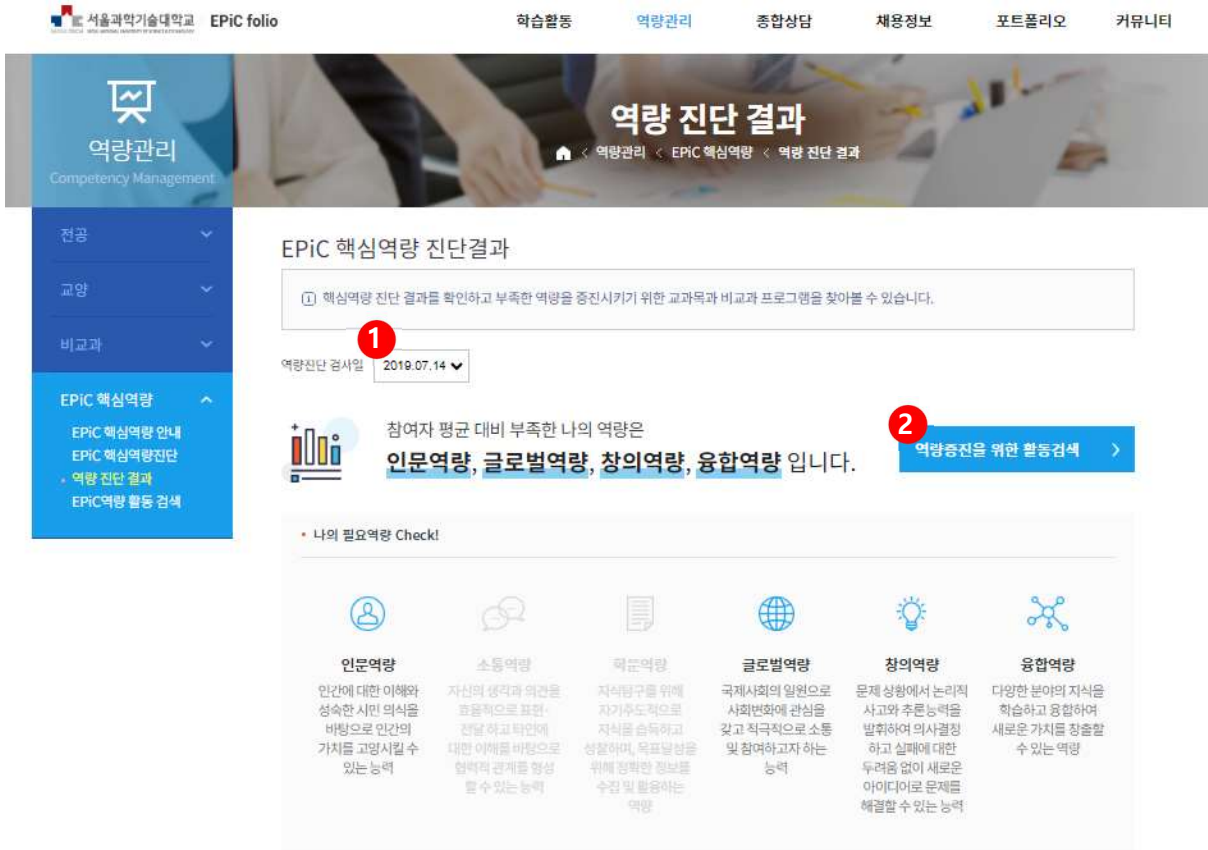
서울과학기술대학교 EPiC folio

학습활동 역량관리 종합상담 채용정보 포트폴리오 커뮤니티

역량관리
Competency Management

역량 진단 결과
역량관리 < EPiC 핵심역량 < 역량 진단 결과

전공
교양
비교과
EPiC 핵심역량
EPiC 핵심역량 안내
EPiC 핵심역량진단
• 역량 진단 결과
EPiC역량 활동 검색

EPiC 핵심역량 진단결과

ⓘ 핵심역량 진단 결과를 확인하고 부족한 역량을 증진시키기 위한 교과목과 비교과 프로그램을 찾아볼 수 있습니다.

1
역량진단 검사일 2019.07.14

참여자 평균 대비 부족한 나의 역량은
인문역량, 글로벌역량, 창의역량, 융합역량 입니다.

2
역량증진을 위한 활동검색 >

• 나의 필요역량 Check!

인문역량
인간에 대한 이해와 성숙한 시민 의식을 바탕으로 인간의 가치를 고양시킬 수 있는 능력

소통역량
자신의 생각과 의견을 효율적으로 표현·전달 하고 타인에 대한 이해를 바탕으로 협력적 관계를 형성 할 수 있는 능력

탐구역량
지식탐구를 위해 자기주도적으로 지식을 습득하고 성찰하며, 목표달성을 위해 정확한 정보를 수집 및 활용하는 역량

글로벌역량
국제사회의 일원으로 사회변화에 관심을 갖고 적극적으로 소통 및 참여하고자 하는 능력

창의역량
문제 상황에서 논리적 사고와 추론능력을 발휘하여 의사결정 하고 실패에 대한 두려움 없이 새로운 아이디어로 문제를 해결할 수 있는 능력

융합역량
다양한 분야의 지식을 학습하고 융합하여 새로운 가치를 창출할 수 있는 역량